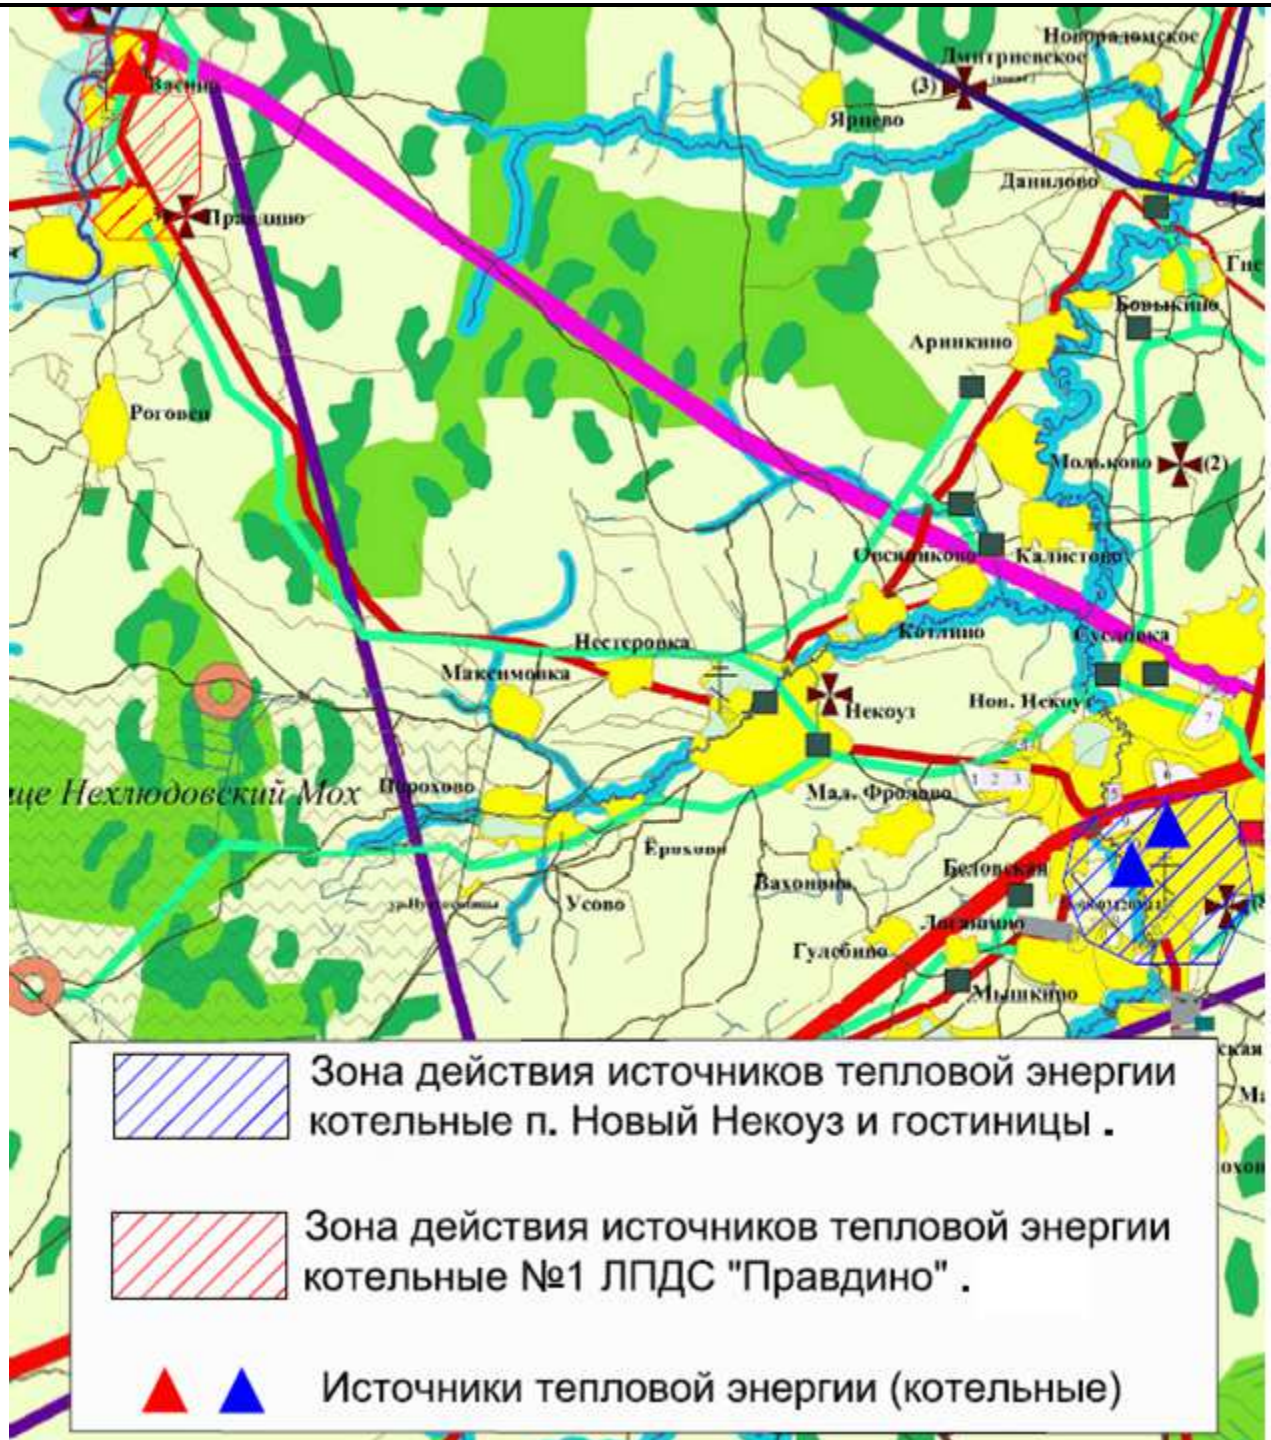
Новорадомское
Дмитриевское
(3)
Ярцево
Данилово
Вясно
Правдино
Гне
Бобыкино
Аринкино
Роговец
Мол.ково
(2)
Осиниково
Калистово
Котлино
Сусловка
Нестеровка
Максимовка
Некоуз
Нов. Некоуз
ще Нехлюдовский Мох
Прохово
Мал. Фролово
1 2 3
Ерихово
Беловская
Вахонино
Усово
ур.Нупрасовы
Логинино
Гулебино
Мышкино
Зона действия источников тепловой энергии котельные п. Новый Некоуз и гостиницы .
Зона действия источников тепловой энергии котельные №1 ЛПДС "Правдино" .
Источники тепловой энергии (котельные)